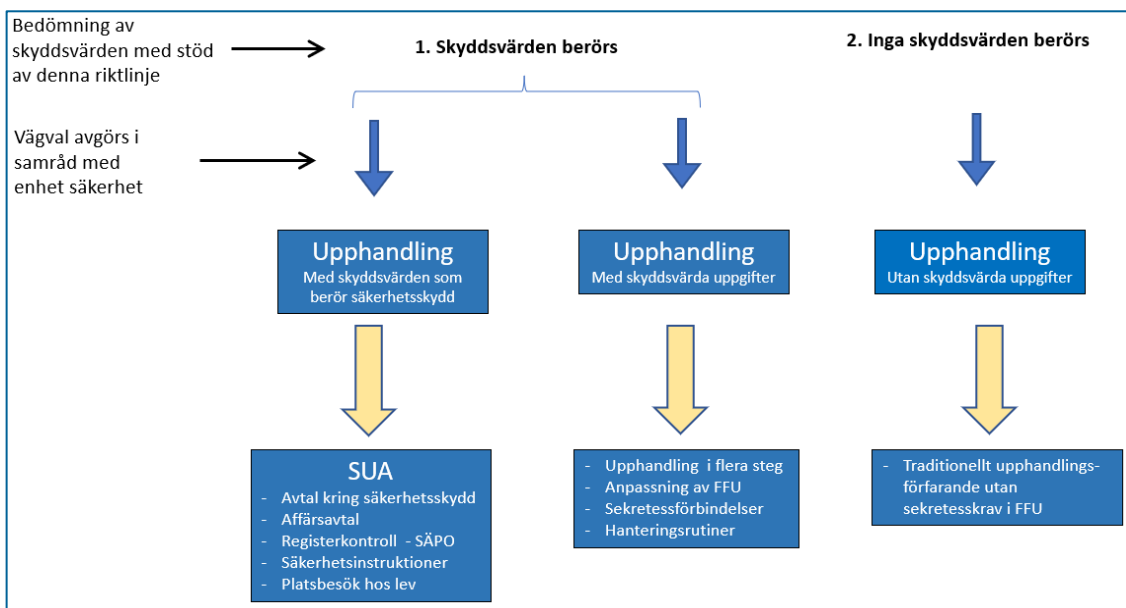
Bedömning av skyddsvärden med stöd av denna riktlinje

1. Skyddsvärden berörs

2. Inga skyddsvärden berörs

Vägval avgörs i samråd med enhet säkerhet

Upphandling
Med skyddsvärden som berör säkerhetsskydd

Upphandling
Med skyddsvärda uppgifter

Upphandling
Utan skyddsvärda uppgifter

SUA
- Avtal kring säkerhetsskydd
- Affärsavtal
- Registerkontroll - SÄPO
- Säkerhetsinstruktioner
- Platsbesök hos lev

- Upphandling i flera steg
- Anpassning av FFU
- Sekretessförbindelser
- Hanteringsrutiner

- Traditionellt upphandlingsförfarande utan sekretesskrav i FFU